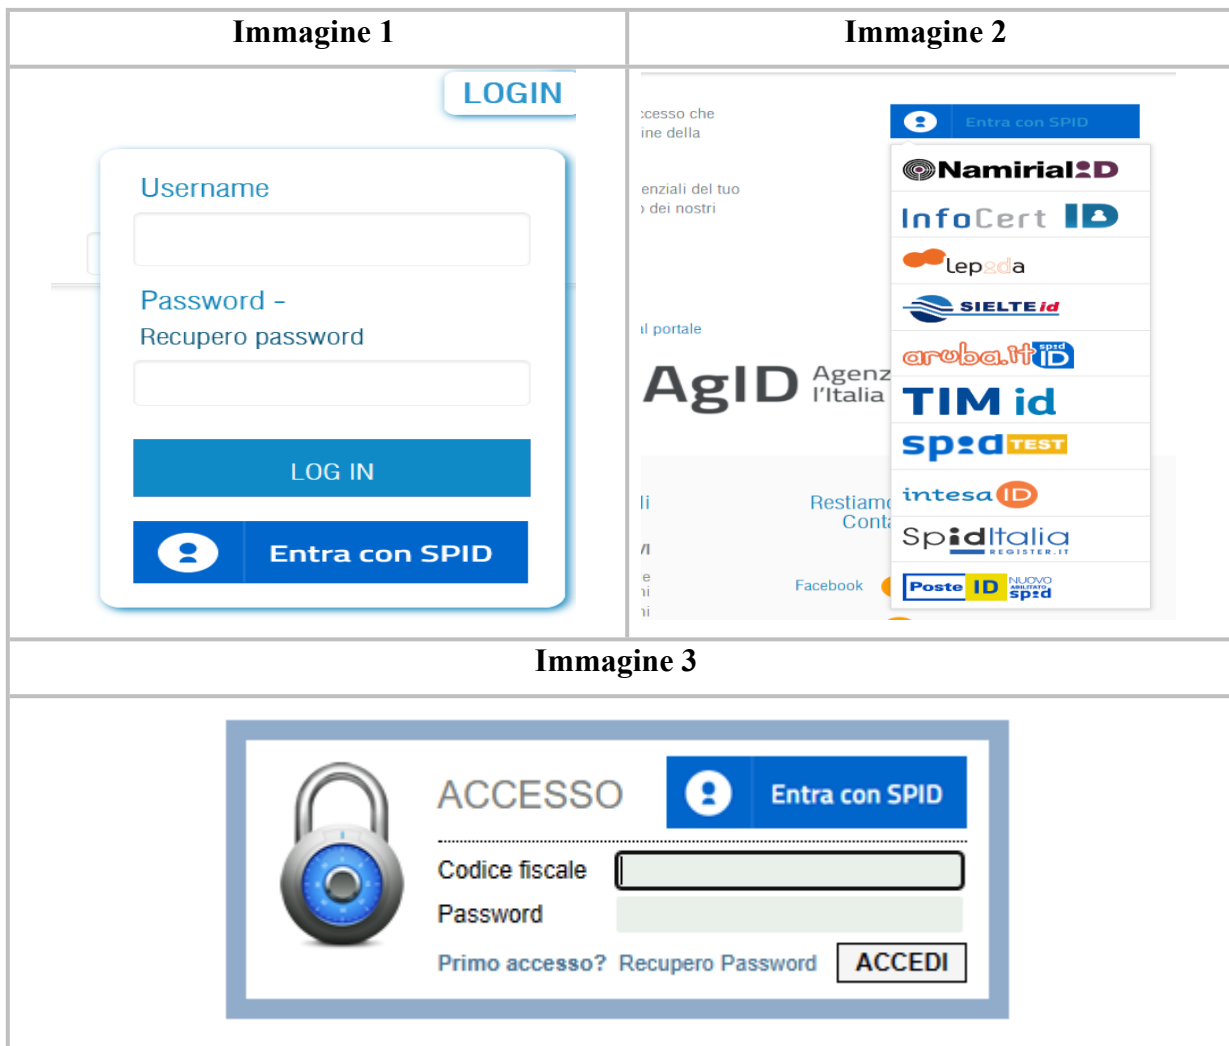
| Immagine 1 | Immagine 2 |
|---|---|
| LOGIN<br>Username<br>Password - Recupero password<br>LOG IN<br>Entra con SPID | :cesso che ine della<br>enziali del tuo dei nostri<br>il portale<br>AgID Agenz l'Italia<br>li Restiam Conta<br>Facebook<br>Entra con SPID<br>NamirialID<br>InfoCert ID<br>lepida<br>SIELTE id<br>aruba.it spid ID<br>TIM id<br>spid TEST<br>intesa ID<br>SpidItalia REGISTER.IT<br>Poste ID NUOVO ABILITATO spid |

| Immagine 3 |
|---|
| ACCESSO Entra con SPID<br>Codice fiscale<br>Password<br>Primo accesso? Recupero Password ACCEDI |